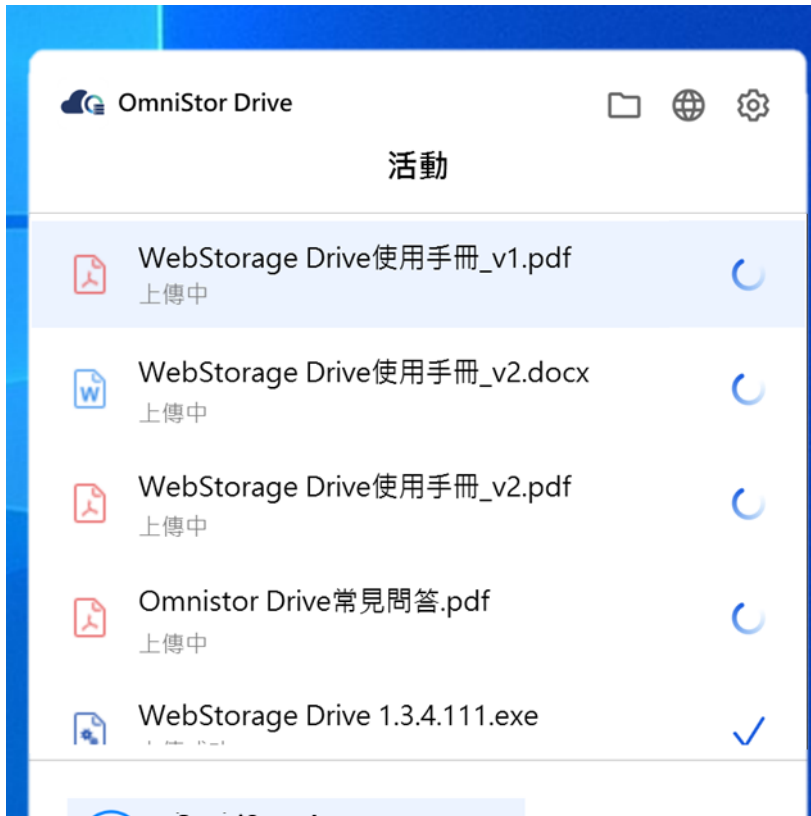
OmniStor Drive

活動

WebStorage Drive使用手冊_v1.pdf
上傳中

WebStorage Drive使用手冊_v2.docx
上傳中

WebStorage Drive使用手冊_v2.pdf
上傳中

Omnistor Drive常見問答.pdf
上傳中

WebStorage Drive 1.3.4.111.exe
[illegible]

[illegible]